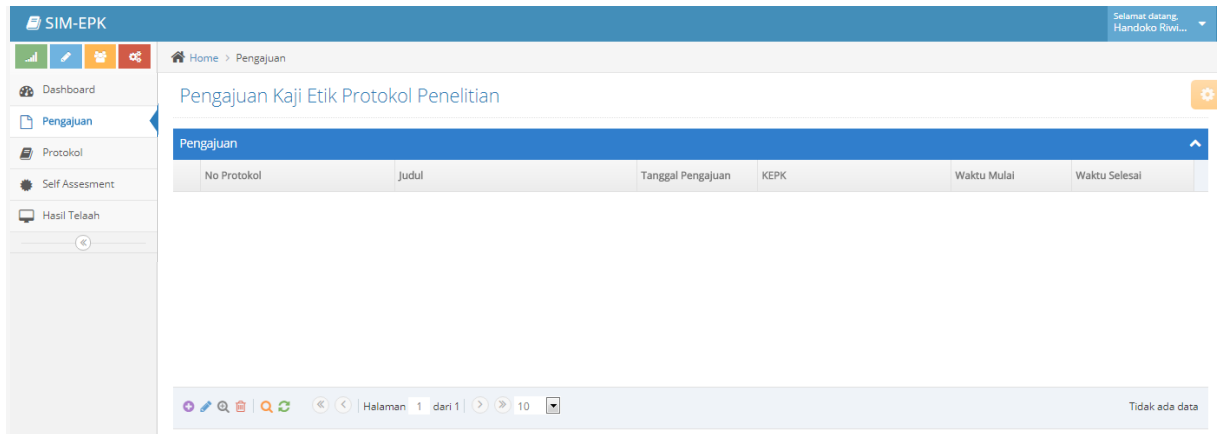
SIM-EPK

Selamat datang,
Handoko Riwi...

Dashboard
Pengajuan
Protokol
Self Assesment
Hasil Telaah

Home > Pengajuan

Pengajuan Kaji Etik Protokol Penelitian

Pengajuan

| No Protokol | Judul | Tanggal Pengajuan | KEPK | Waktu Mulai | Waktu Selesai |
|---|---|---|---|---|---|

Halaman 1 dari 1 10

Tidak ada data